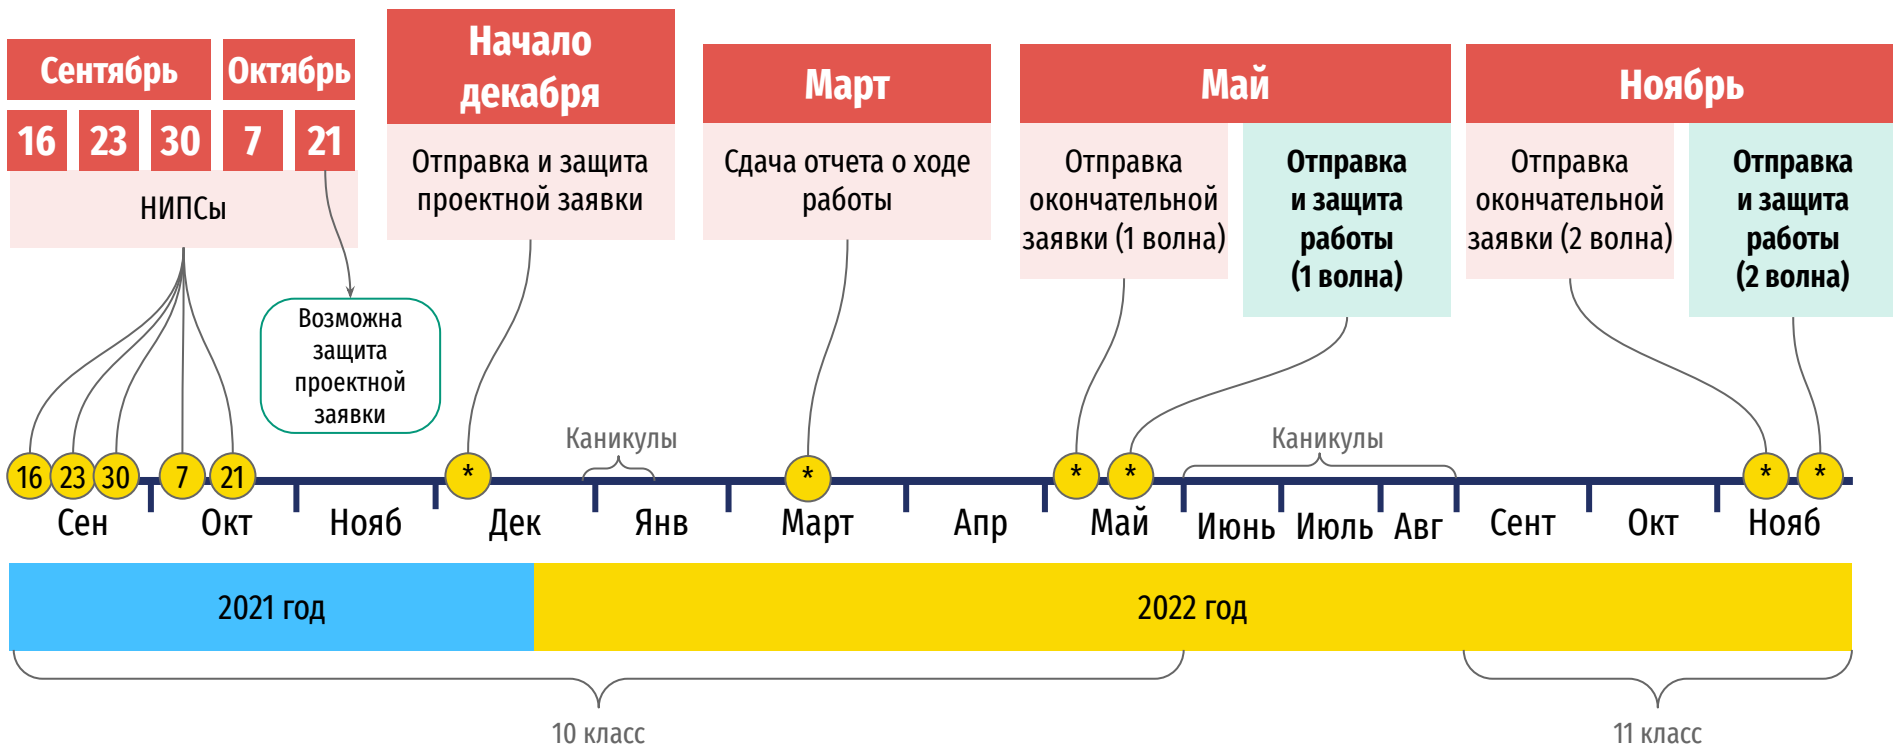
Сентябрь

Октябрь

16 23 30 7 21

НИПСы

Начало декабря

Отправка и защита проектной заявки

Март

Сдача отчета о ходе работы

Май

Отправка окончательной заявки (1 волна)

Отправка и защита работы (1 волна)

Ноябрь

Отправка окончательной заявки (2 волна)

Отправка и защита работы (2 волна)

Возможна защита проектной заявки

Каникулы

Каникулы

16 23 30 7 21 * * * * * *

Сен Окт Нояб Дек Янв Март Апр Май Июнь Июль Авг Сент Окт Нояб

2021 год

2022 год

10 класс

11 класс